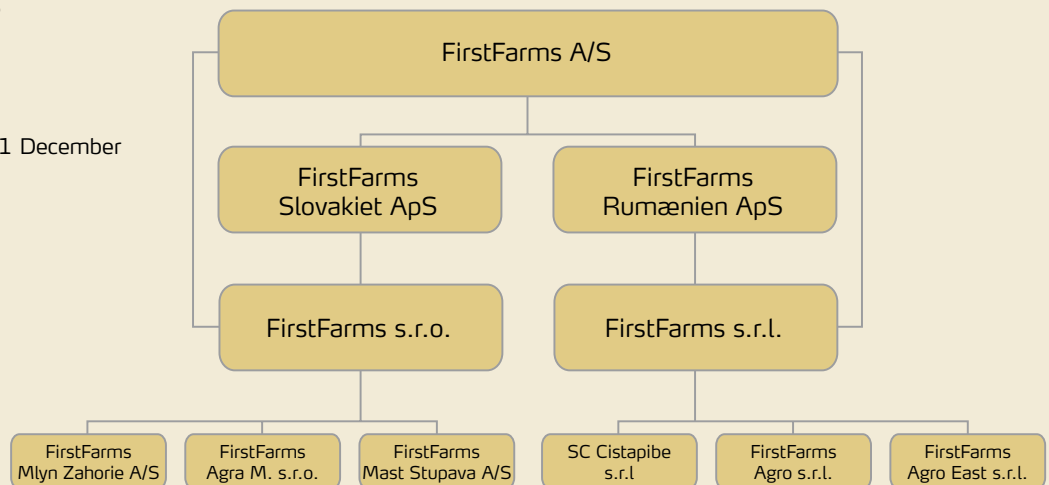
1 December

FirstFarms A/S

FirstFarms Slovakiet ApS

FirstFarms Rumænien ApS

FirstFarms s.r.o.

FirstFarms s.r.l.

FirstFarms Mlyn Zahorie A/S

FirstFarms Agra M. s.r.o.

FirstFarms Mast Stupava A/S

SC Cistapibe s.r.l

FirstFarms Agro s.r.l.

FirstFarms Agro East s.r.l.